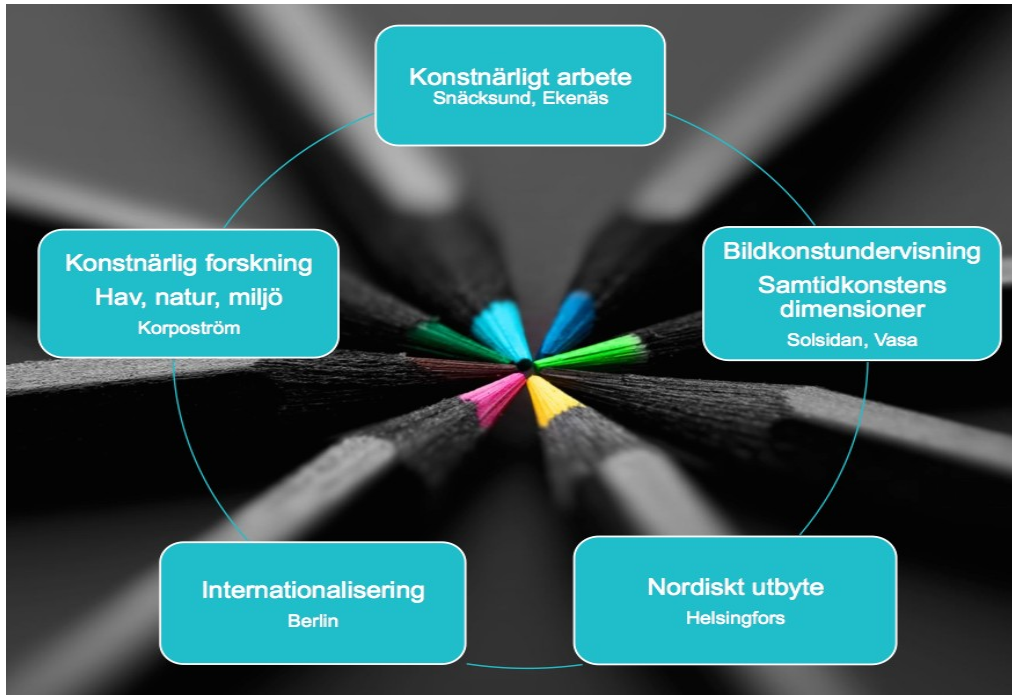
Konstnärligt arbete
Snäcksund, Ekenäs

Bildkonstundervisning
Samtidkonstens dimensioner
Solsidan, Vasa

Nordiskt utbyte
Helsingfors

Internationalisering
Berlin

Konstnärlig forskning
Hav, natur, miljö
Korpoström